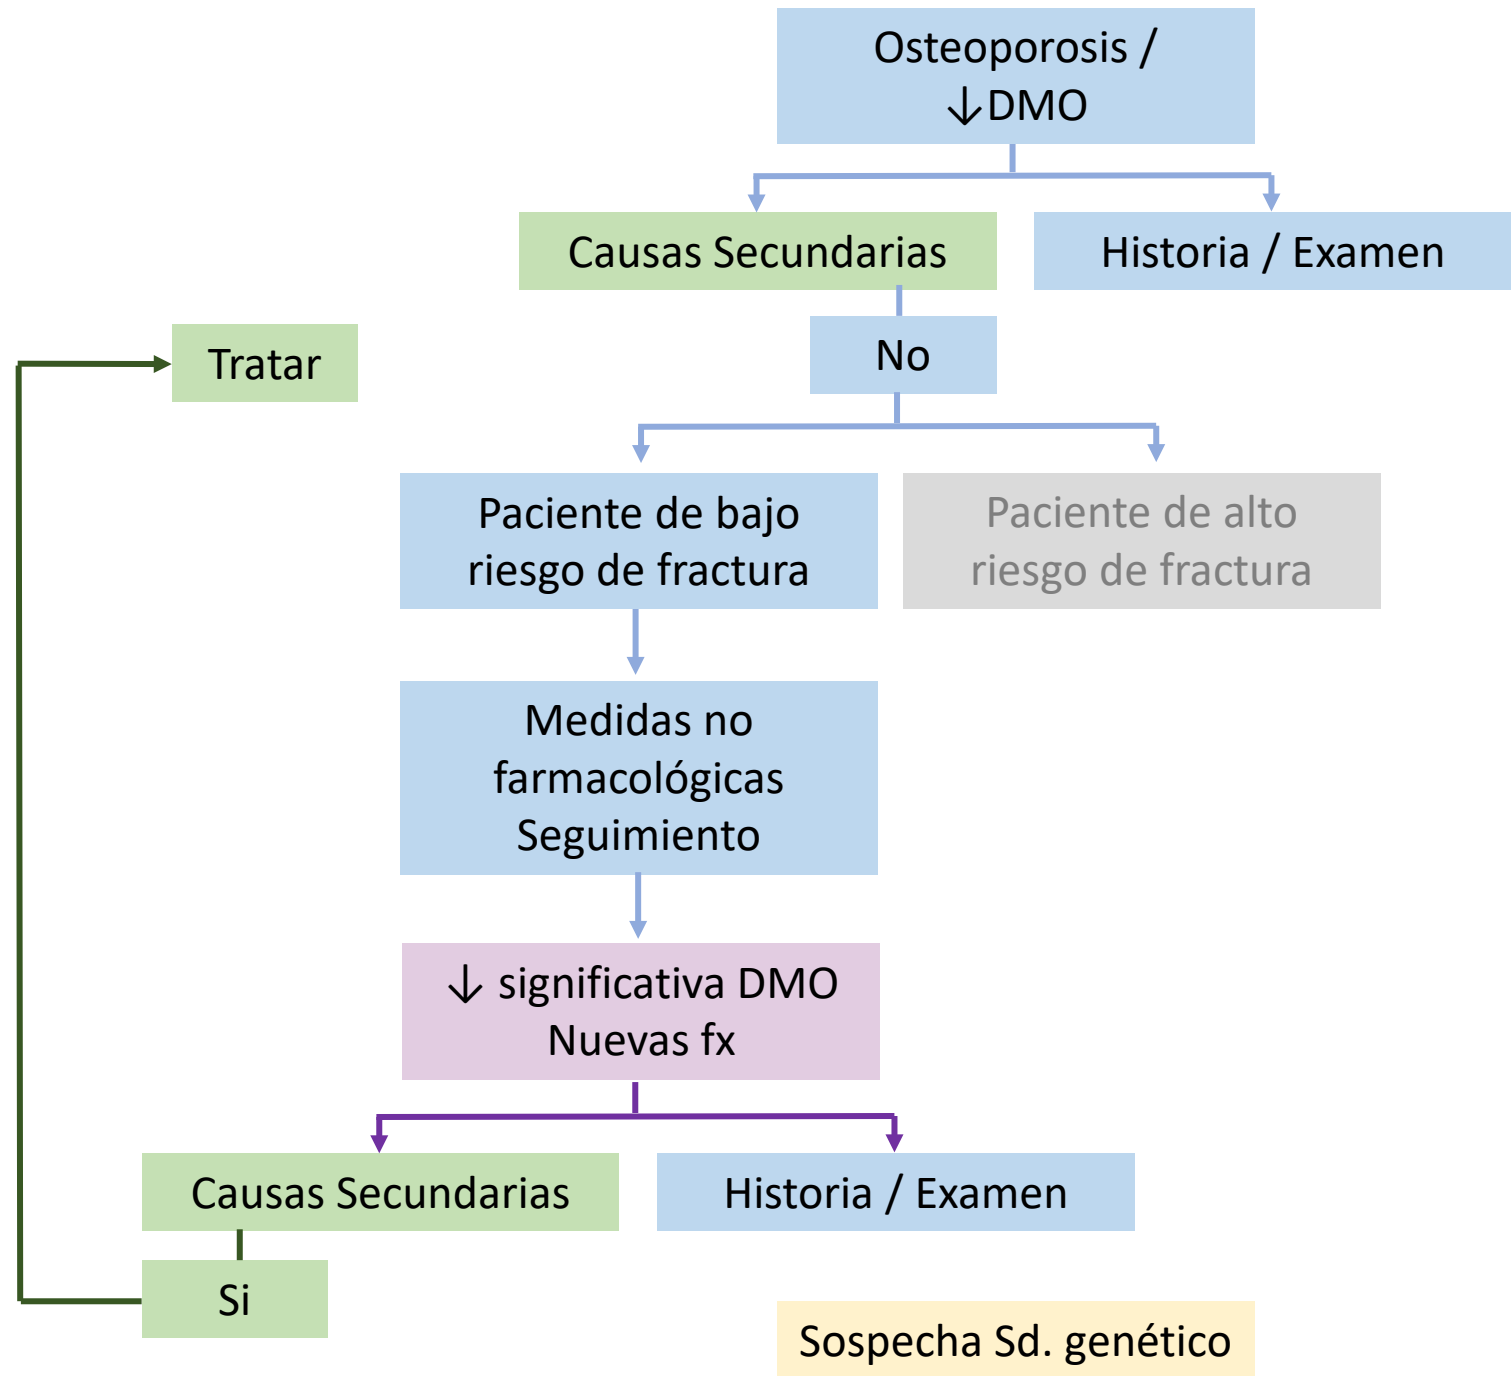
Osteoporosis / ↓DMO

Causas Secundarias

Historia / Examen

Tratar

No

Paciente de bajo riesgo de fractura

Paciente de alto riesgo de fractura

Medidas no farmacológicas Seguimiento

↓ significativa DMO Nuevas fx

Causas Secundarias

Historia / Examen

Si

Sospecha Sd. genético